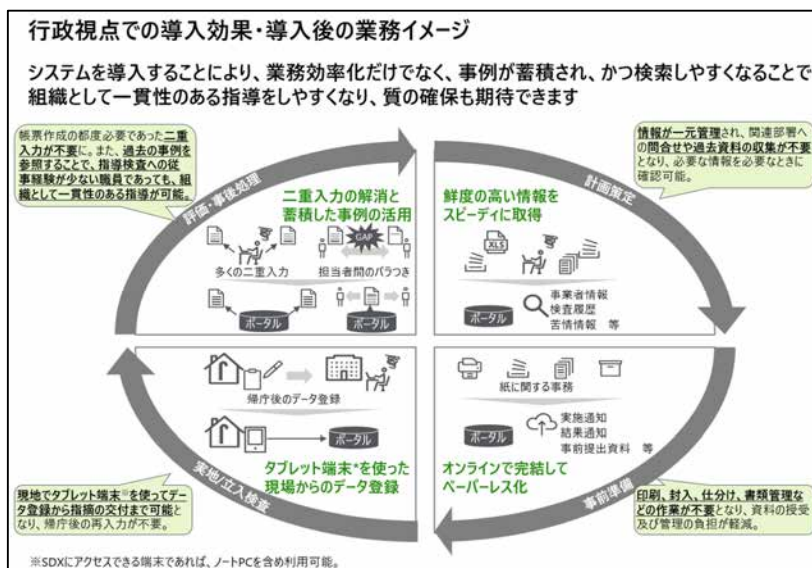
行政視点での導入効果・導入後の業務イメージ

システムを導入することにより、業務効率化だけでなく、事例が蓄積され、かつ検索しやすくなることで組織として一貫性のある指導をしやすくなり、質の確保も期待できます

帳票作成の都度必要であった二重入力が不要に。また、過去の事例を参照することで、指導検査への従事経験が少ない職員であっても、組織として一貫性のある指導が可能。

評価・事後処理

二重入力の解消と蓄積した事例の活用

多くの二重入力

担当者間のバラつき

ポータル

ポータル

情報が一元管理され、関連部署への問合せや過去資料の収集が不要となり、必要な情報を必要なときに確認可能。

計画策定

鮮度の高い情報をスピーディに取得

XLS

ポータル

事業者情報
検査履歴
苦情情報 等

帰庁後のデータ登録

ポータル

タブレット端末*を使った現場からのデータ登録

実地/立入検査

現地でタブレット端末*を使ってデータ登録から指摘の交付まで可能となり、帰庁後の再入力が不要。

紙に関する事務

ポータル

実施通知
結果通知
事前提出資料 等

オンラインで完結してペーパーレス化

事前準備

印刷、封入、仕分け、書類管理などの作業が不要となり、資料の授受及び管理の負担が軽減。

※SDXにアクセスできる端末であれば、ノートPCを含め利用可能。